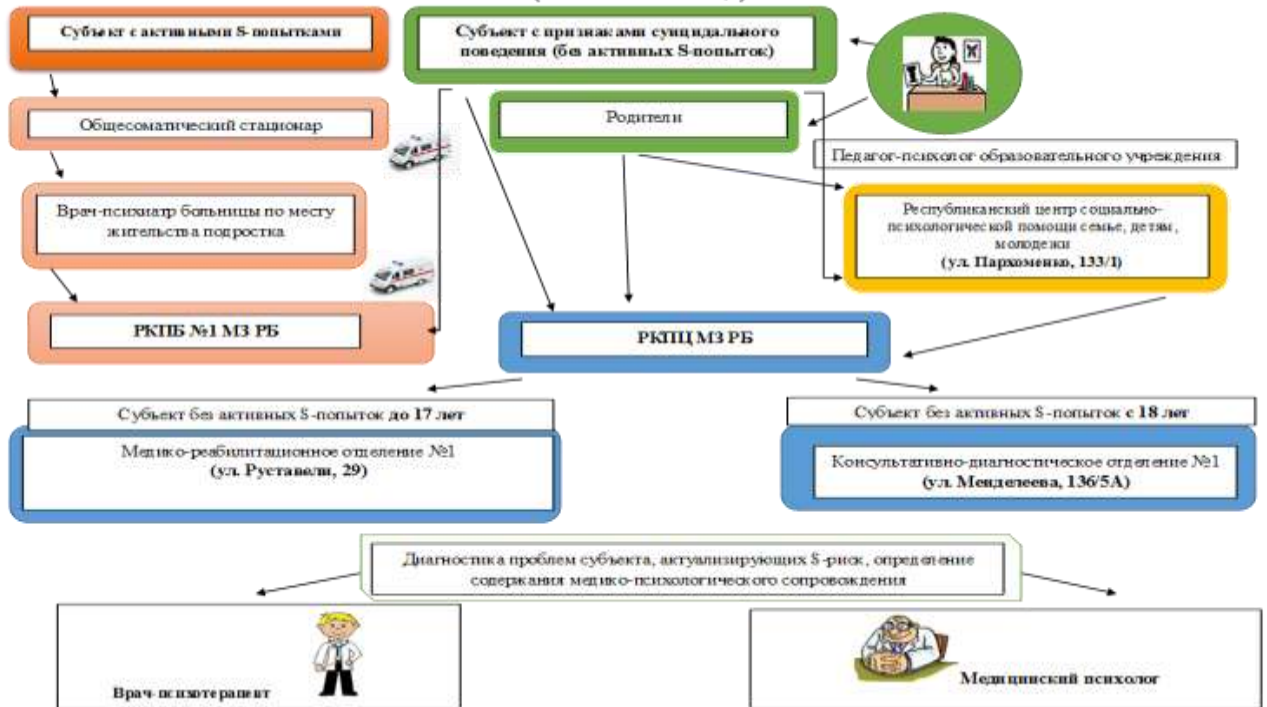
Субъект с активными S-попытками

Субъект с признаками суицидального поведения (без активных S-попыток)

Общесоматический стационар

Родители

Педагог-психолог образовательного учреждения

Врач-психиатр больницы по месту жительства подростка

Республиканский центр социально-психологической помощи семье, детям, молодежи
(ул. Пархоменко, 133/1)

РКПБ №1 МЗ РБ

РКПЦ МЗ РБ

Субъект без активных S-попыток до 17 лет

Медико-реабилитационное отделение №1
(ул. Руставели, 29)

Субъект без активных S-попыток с 18 лет

Консультативно-диагностическое отделение №1
(ул. Менделеева, 136/5А)

Диагностика проблем субъекта, актуализирующих S-риск, определение содержания медико-психологического сопровождения

Врач-психотерапевт

Медицинский психолог